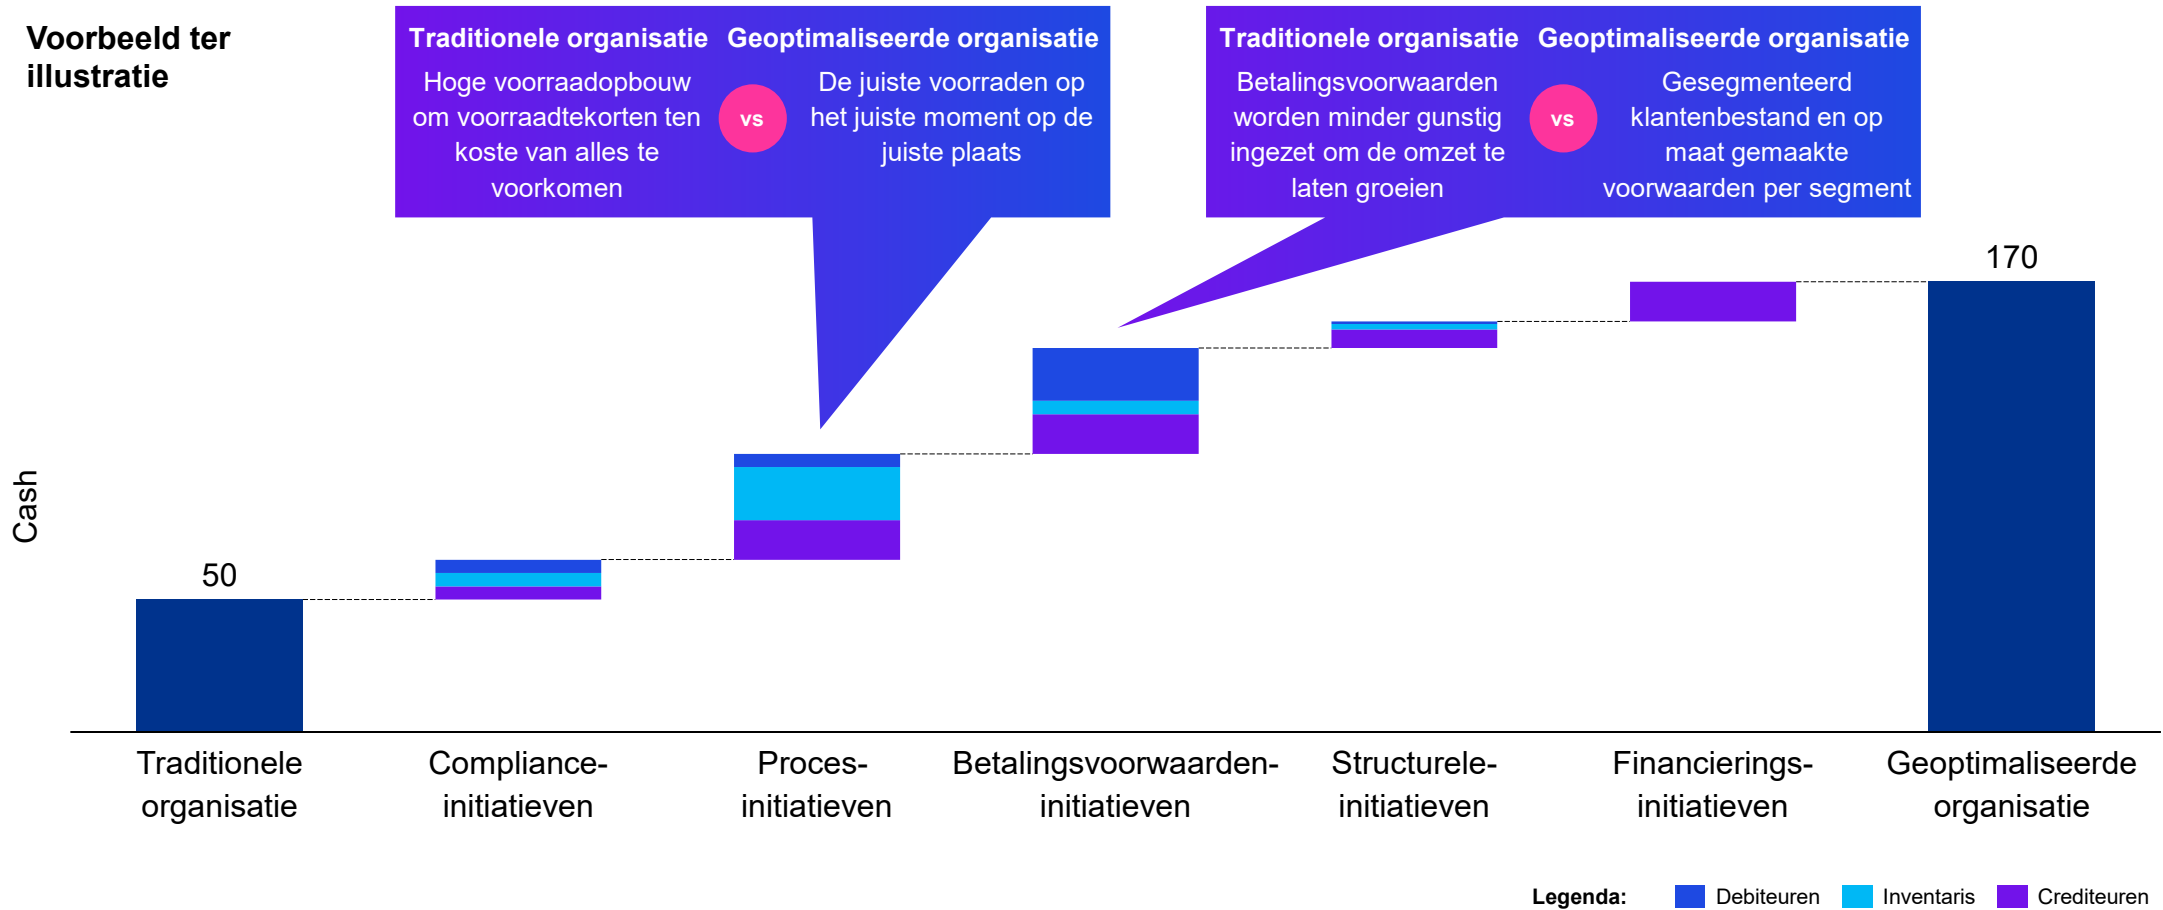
Voorbeeld ter illustratie

Traditionele organisatie
Hoge voorraadopbouw om voorraadtekorten ten koste van alles te voorkomen

vs

Geoptimaliseerde organisatie
De juiste voorraden op het juiste moment op de juiste plaats

Traditionele organisatie
Betalingsvoorwaarden worden minder gunstig ingezet om de omzet te laten groeien

vs

Geoptimaliseerde organisatie
Gesegmenteerd klantenbestand en op maat gemaakte voorwaarden per segment

Cash

50

170

Traditionele organisatie

Compliance-initiatieven

Proces-initiatieven

Betalingsvoorwaarden-initiatieven

Structurele-initiatieven

Financierings-initiatieven

Geoptimaliseerde organisatie

Legenda: Debiteuren Inventaris Crediteuren